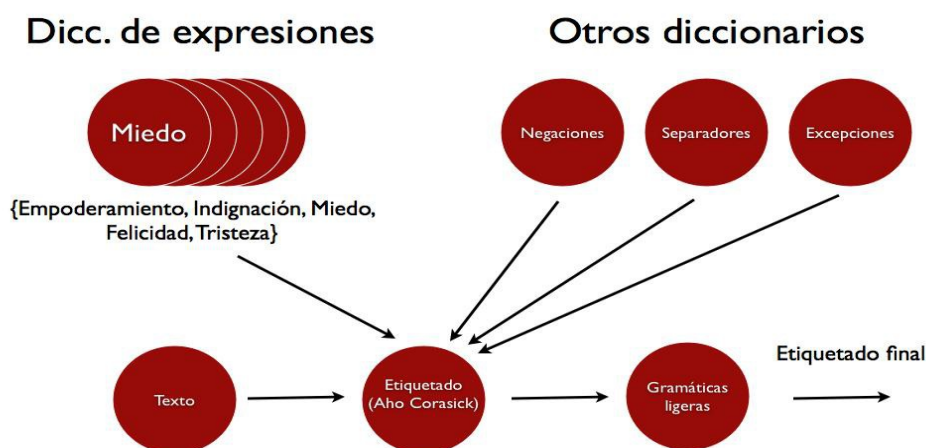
Dicc. de expresiones

Otros diccionarios

Miedo

Negaciones

Separadores

Excepciones

{Empoderamiento, Indignación, Miedo, Felicidad, Tristeza}

Texto

Etiquetado (Aho Corasick)

Gramáticas ligeras

Etiquetado final